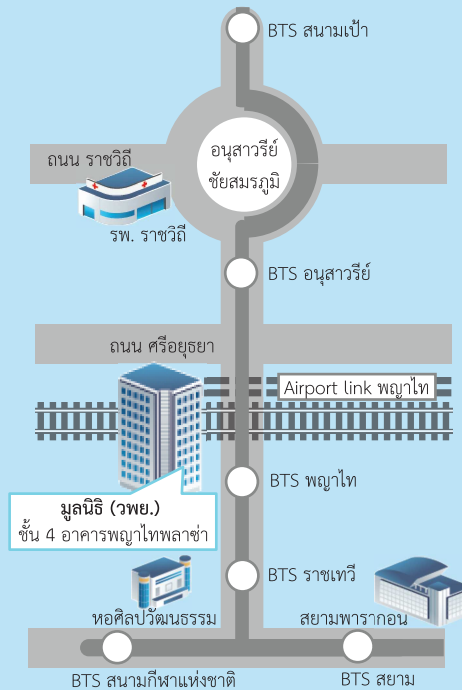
BTS สนามเป้า

อนุสาวรีย์ ชัยสมรภูมิ

ถนน ราชวิถี

รพ. ราชวิถี

BTS อนุสาวรีย์

ถนน ศรีอยุธยา

Airport link พญาไท

BTS พญาไท

มูลนิธิ (วพย.)
ชั้น 4 อาคารพญาไทพลาซ่า

BTS ราชเทวี

หอศิลปวัฒนธรรม

สยามพารากอน

BTS สนามกีฬาแห่งชาติ

BTS สยาม